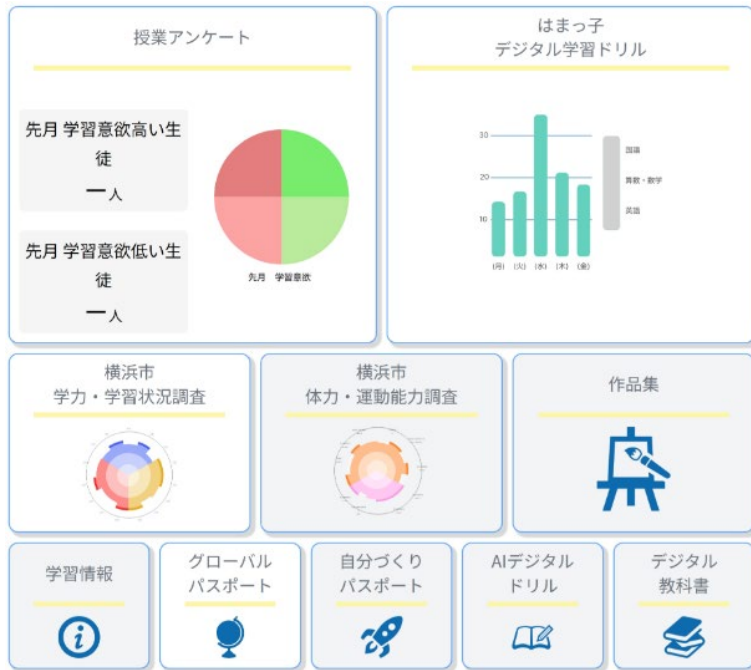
授業アンケート

先月 学習意欲高い生徒

ー人

先月 学習意欲低い生徒

ー人

先月 学習意欲

はまっ子
デジタル学習ドリル

30
20
10
(月) (火) (水) (木) (金)

国語
算数・数学
英語

横浜市
学力・学習状況調査

横浜市
体力・運動能力調査

作品集

学習情報

グローバル
パスポート

自分づくり
パスポート

AIデジタル
ドリル

デジタル
教科書